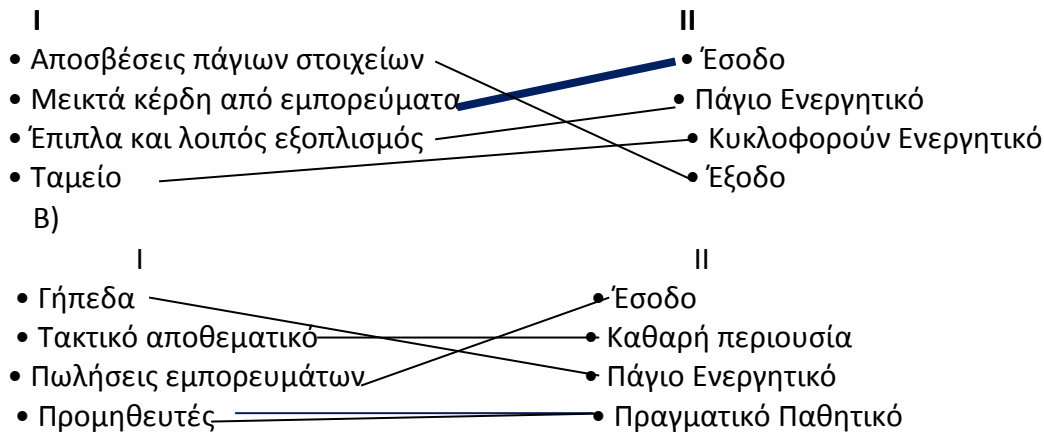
I

- Αποσβέσεις πάγιων στοιχείων
- Μεικτά κέρδη από εμπορεύματα
- Έπιπλα και λοιπός εξοπλισμός
- Ταμείο

II

- Έσοδο
- Πάγιο Ενεργητικό
- Κυκλοφορούν Ενεργητικό
- Έξοδο

B)

I

- Γήπεδα
- Τακτικό αποθεματικό
- Πωλήσεις εμπορευμάτων
- Προμηθευτές

II

- Έσοδο
- Καθαρή περιουσία
- Πάγιο Ενεργητικό
- Πραγματικό Παθητικό